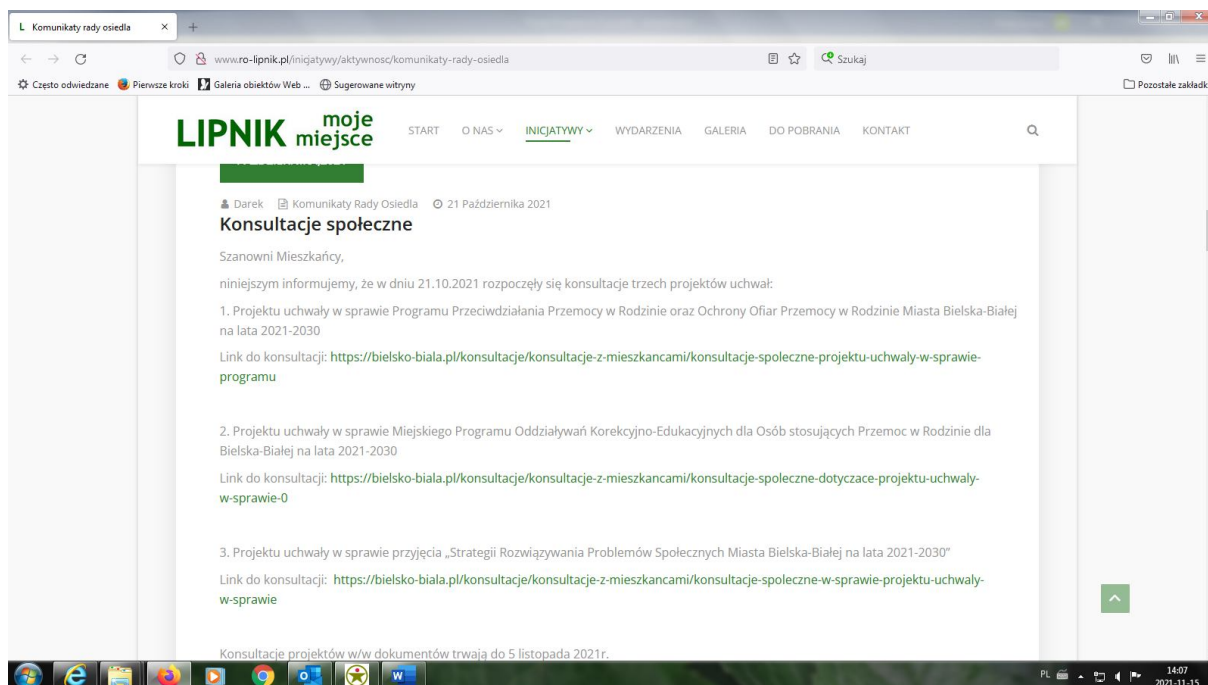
L Komunikaty rady osiedla ×

www.ro-lipnik.pl/inicjatywy/aktywnosc/komunikaty-rady-osiedla

Szukaj

Często odwiedzane Pierwsze kroki Galeria obiektów Web ... Sugerowane witryny

Pozostałe zakładk

LIPNIK moje miejsce

START O NAS INICJATYWY WYDARZENIA GALERIA DO POBRANIA KONTAKT

Darek Komunikaty Rady Osiedla 21 Października 2021

Konsultacje społeczne

Szanowni Mieszkańcy,

niniejszym informujemy, że w dniu 21.10.2021 rozpoczęły się konsultacje trzech projektów uchwał:

1. Projektu uchwały w sprawie Programu Przeciwdziałania Przemocy w Rodzinie oraz Ochrony Ofiar Przemocy w Rodzinie Miasta Bielska-Białej na lata 2021-2030

Link do konsultacji: https://bielsko-biala.pl/konsultacje/konsultacje-z-mieszkancami/konsultacje-spoleczne-projektu-uchwaly-w-sprawie-programu

2. Projektu uchwały w sprawie Miejskiego Programu Oddziaływań Korekcyjno-Edukacyjnych dla Osób stosujących Przemoc w Rodzinie dla Bielska-Białej na lata 2021-2030

Link do konsultacji: https://bielsko-biala.pl/konsultacje/konsultacje-z-mieszkancami/konsultacje-spoleczne-dotyczace-projektu-uchwaly-w-sprawie-0

3. Projektu uchwały w sprawie przyjęcia „Strategii Rozwiązywania Problemów Społecznych Miasta Bielska-Białej na lata 2021-2030"

Link do konsultacji: https://bielsko-biala.pl/konsultacje/konsultacje-z-mieszkancami/konsultacje-spoleczne-w-sprawie-projektu-uchwaly-w-sprawie

Konsultacje projektów w/w dokumentów trwają do 5 listopada 2021r.

PL 14:07 2021-11-15